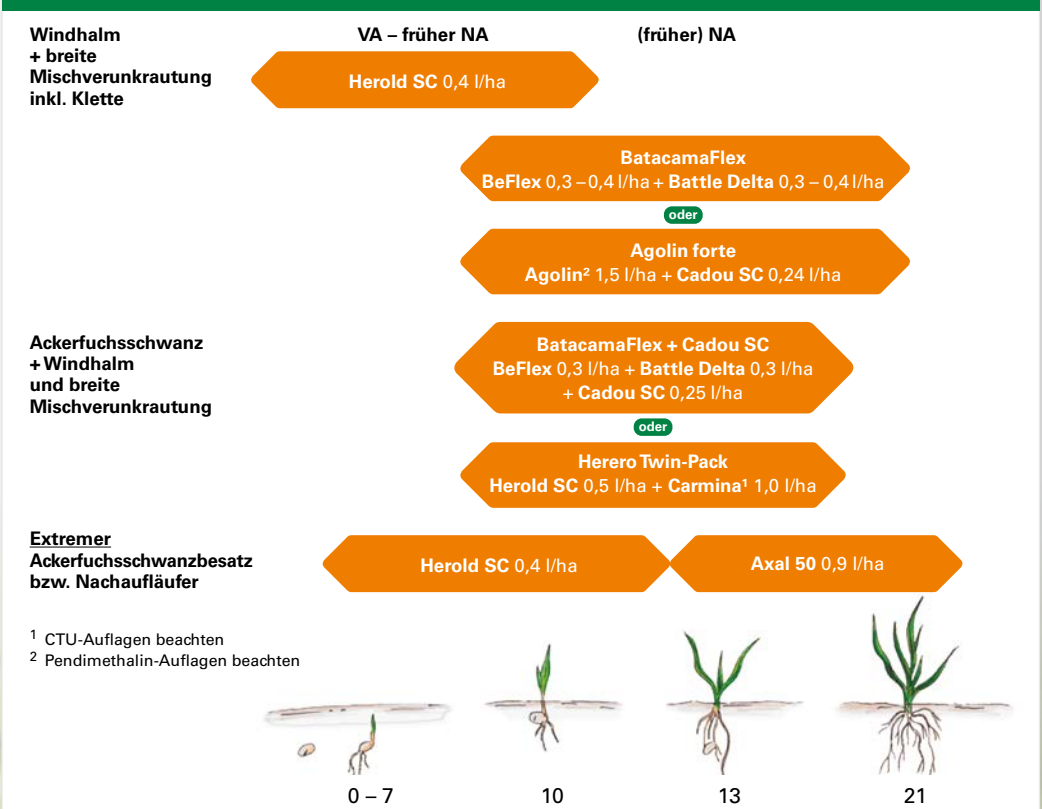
Windhalm
+ breite
Mischverunkrautung
inkl. Klette

VA – früher NA

(früher) NA

**Herold SC** 0,4 l/ha

**BatacamaFlex**
**BeFlex** 0,3 – 0,4 l/ha + **Battle Delta** 0,3 – 0,4 l/ha

oder

**Agolin forte**
**Agolin²** 1,5 l/ha + **Cadou SC** 0,24 l/ha

Ackerfuchsschwanz
+ Windhalm
und breite
Mischverunkrautung

**BatacamaFlex + Cadou SC**
**BeFlex** 0,3 l/ha + **Battle Delta** 0,3 l/ha
+ **Cadou SC** 0,25 l/ha

oder

**Herero Twin-Pack**
**Herold SC** 0,5 l/ha + **Carmina¹** 1,0 l/ha

Extremer
Ackerfuchsschwanzbesatz
bzw. Nachaufläufer

**Herold SC** 0,4 l/ha

**Axal 50** 0,9 l/ha

¹ CTU-Auflagen beachten
² Pendimethalin-Auflagen beachten

0 – 7

10

13

21